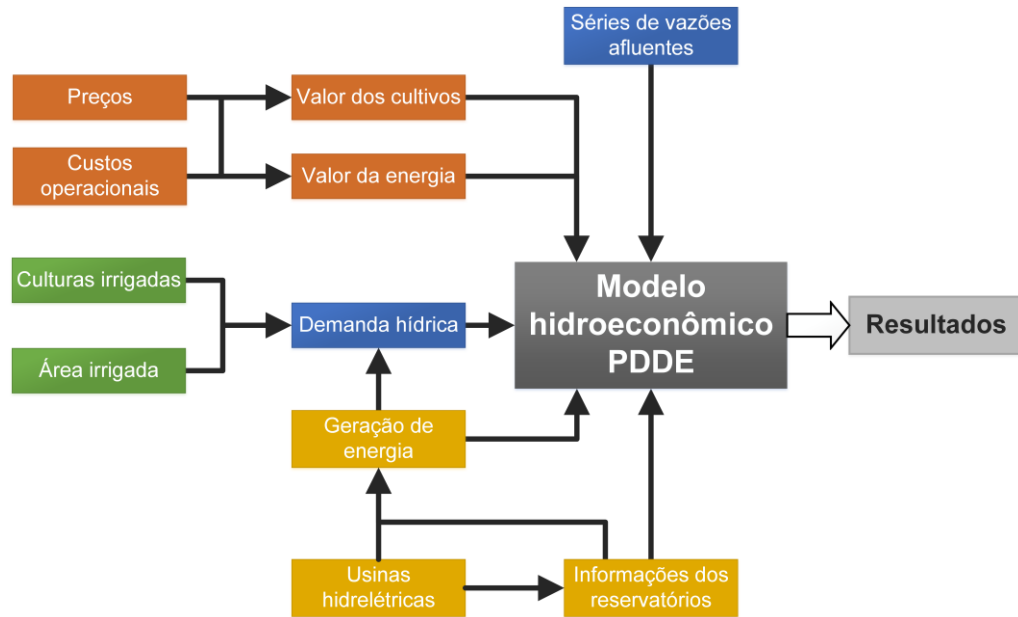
Séries de vazões afluentes

Preços

Custos operacionais

Valor dos cultivos

Valor da energia

Culturas irrigadas

Área irrigada

Demanda hídrica

Modelo hidroeconômico PDDE

Resultados

Geração de energia

Usinas hidrelétricas

Informações dos reservatórios